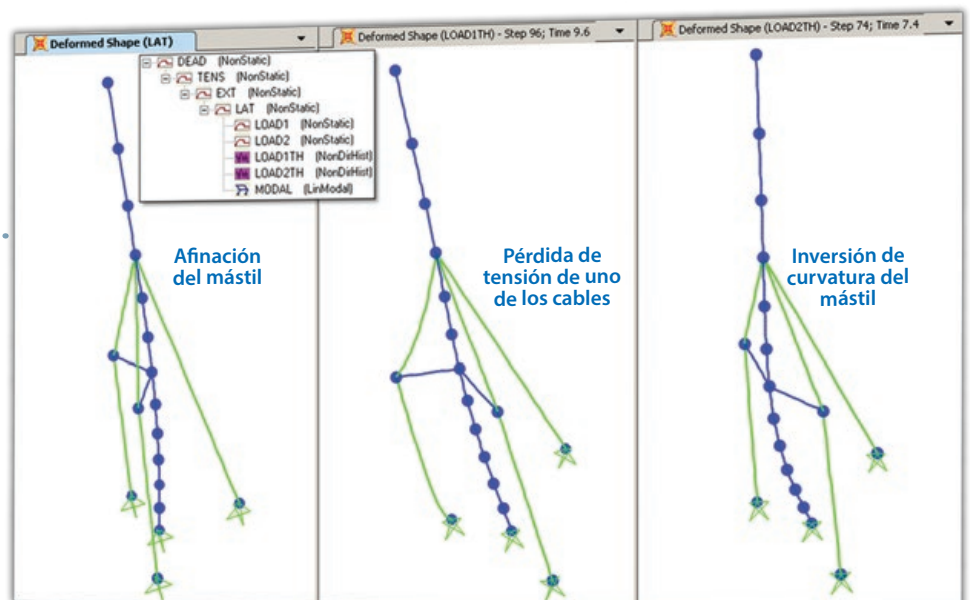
Deformed Shape (LAT)

DEAD (NonStatic)
TENS (NonStatic)
EXT (NonStatic)
LAT (NonStatic)
LOAD1 (NonStatic)
LOAD2 (NonStatic)
LOAD1TH (NonDirHist)
LOAD2TH (NonDirHist)
MODAL (LinModal)

Afinación del mástil

Deformed Shape (LOAD1TH) - Step 96; Time 9.6

Pérdida de tensión de uno de los cables

Deformed Shape (LOAD2TH) - Step 74; Time 7.4

Inversión de curvatura del mástil